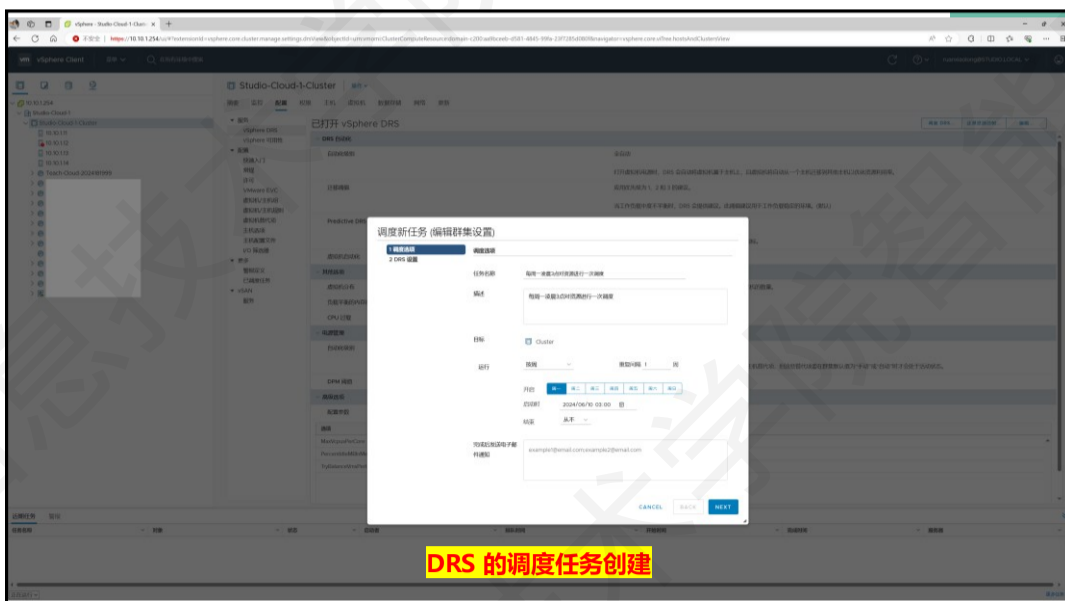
vSphere - Studio-Cloud-1-Clus ×

不安全 | https://10.10.1.254/ui/

vSphere Client

Studio-Cloud-1-Cluster

已打开 vSphere DRS

调度新任务 (编辑群集设置)

1 调度选项
2 DRS 设置

调度选项

任务名称 每周一凌晨3点对资源进行一次调度

描述 每周一凌晨3点对资源进行一次调度

目标 Cluster

运行 按周 重复间隔 1 周

开启 周一 周二 周三 周四 周五 周六 周日

启动时 2024/06/10 03:00

结束 从不

完成后发送电子邮件通知 example1@email.com,example2@email.com

CANCEL BACK NEXT

近期任务 警报

DRS 的调度任务创建